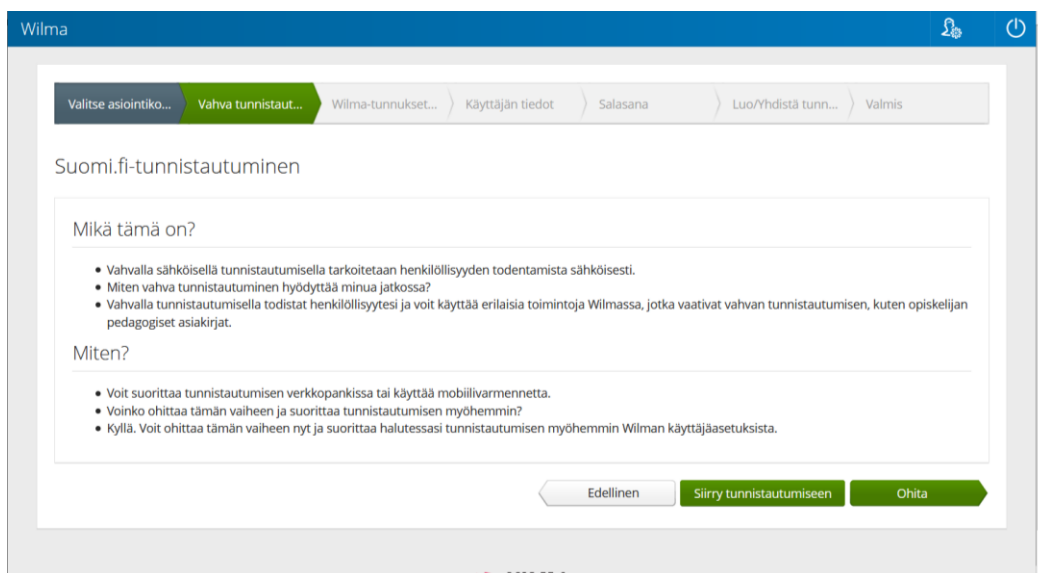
Wilma

Valitse asiointiko... Vahva tunnistaut... Wilma-tunnukset... Käyttäjän tiedot Salasana Luo/Yhdistä tunn... Valmis

Suomi.fi-tunnistautuminen

Mikä tämä on?

- Vahvalla sähköisellä tunnistautumisella tarkoitetaan henkilöllisyyden todentamista sähköisesti.
- Miten vahva tunnistautuminen hyödyttää minua jatkossa?
- Vahvalla tunnistautumisella todistat henkilöllisyytesi ja voit käyttää erilaisia toimintoja Wilmassa, jotka vaativat vahvan tunnistautumisen, kuten opiskelijan pedagogiset asiakirjat.

Miten?

- Voit suorittaa tunnistautumisen verkkopankissa tai käyttää mobiilivarmennetta.
- Voinko ohittaa tämän vaiheen ja suorittaa tunnistautumisen myöhemmin?
- Kyllä. Voit ohittaa tämän vaiheen nyt ja suorittaa halutessasi tunnistautumisen myöhemmin Wilman käyttäjäasetuksista.

Edellinen Siirry tunnistautumiseen Ohita